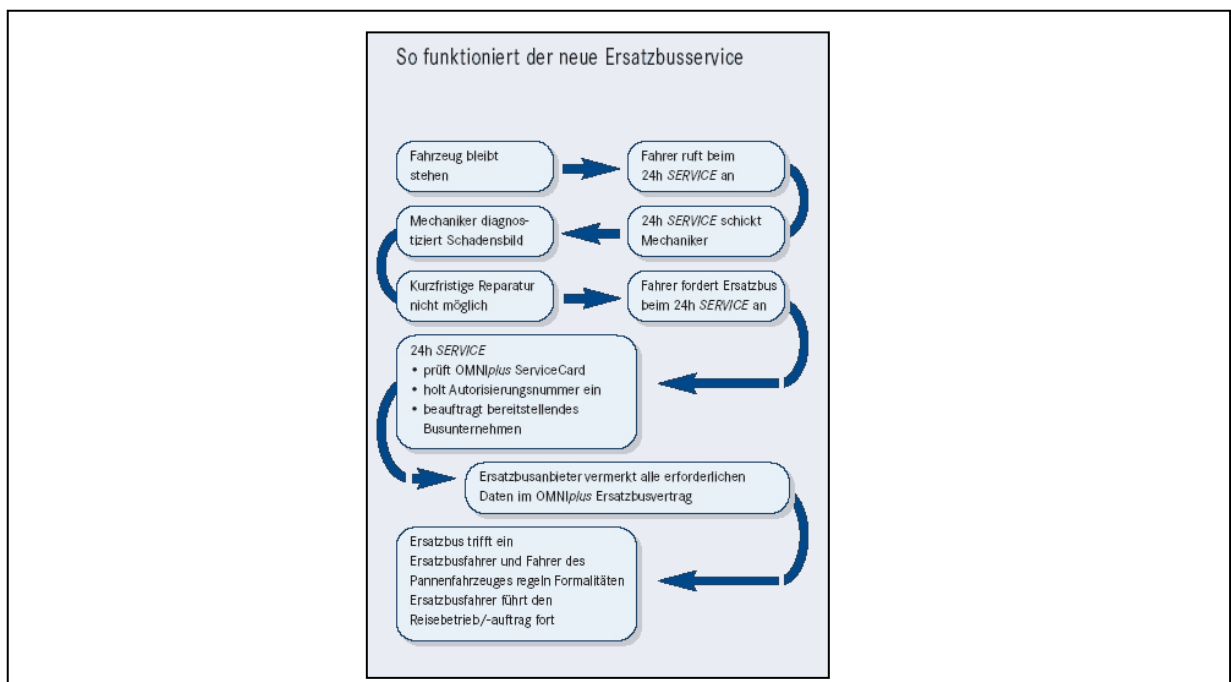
So funktioniert der neue Ersatzbusservice

Fahrzeug bleibt stehen

Fahrer ruft beim 24h *SERVICE* an

24h *SERVICE* schickt Mechaniker

Mechaniker diagnostiziert Schadensbild

Kurzfristige Reparatur nicht möglich

Fahrer fordert Ersatzbus beim 24h *SERVICE* an

24h *SERVICE*
• prüft OMNI*plus* ServiceCard
• holt Autorisierungsnummer ein
• beauftragt bereitstellendes Busunternehmen

Ersatzbusanbieter vermerkt alle erforderlichen Daten im OMNI*plus* Ersatzbusvertrag

Ersatzbus trifft ein
Ersatzbusfahrer und Fahrer des Pannenfahrzeuges regeln Formalitäten
Ersatzbusfahrer führt den Reisebetrieb/-auftrag fort